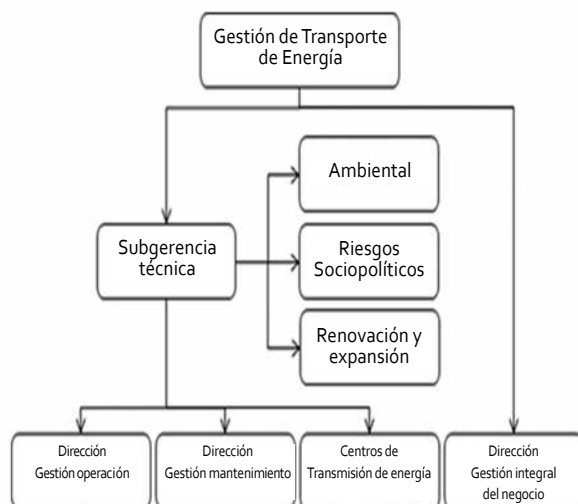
Gestión de Transporte de Energía

Subgerencia técnica

Ambiental

Riesgos Sociopolíticos

Renovación y expansión

Dirección Gestión operación

Dirección Gestión mantenimiento

Centros de Transmisión de energía

Dirección Gestión integral del negocio